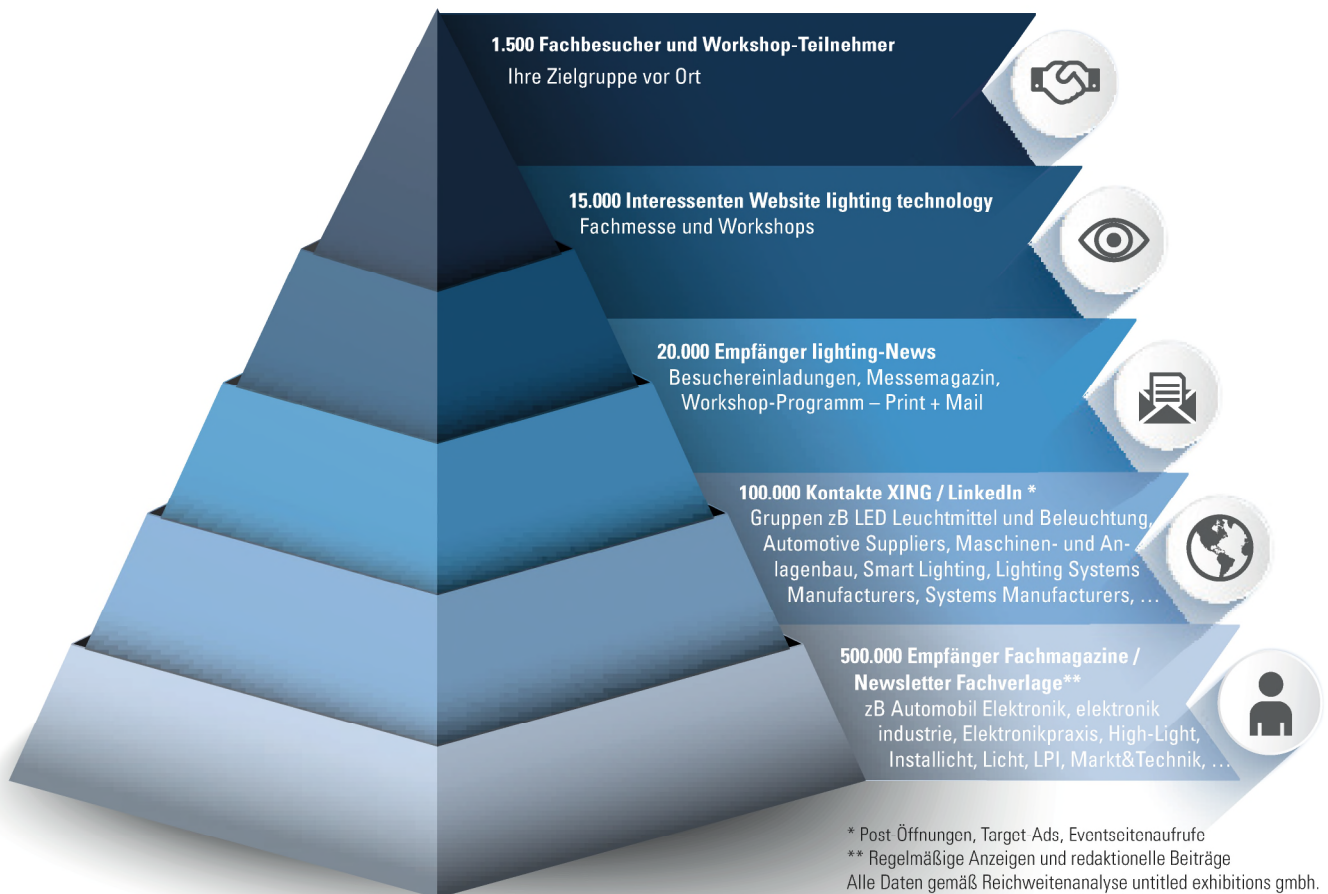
1.500 Fachbesucher und Workshop-Teilnehmer
Ihre Zielgruppe vor Ort

15.000 Interessenten Website lighting technology
Fachmesse und Workshops

20.000 Empfänger lighting-News
Besuchereinladungen, Messemagazin, Workshop-Programm – Print + Mail

100.000 Kontakte XING / LinkedIn *
Gruppen zB LED Leuchtmittel und Beleuchtung, Automotive Suppliers, Maschinen- und Anlagenbau, Smart Lighting, Lighting Systems Manufacturers, Systems Manufacturers, …

500.000 Empfänger Fachmagazine / Newsletter Fachverlage**
zB Automobil Elektronik, elektronik industrie, Elektronikpraxis, High-Light, Installicht, Licht, LPI, Markt&Technik, …

* Post Öffnungen, Target Ads, Eventseitenaufrufe
** Regelmäßige Anzeigen und redaktionelle Beiträge
Alle Daten gemäß Reichweitenanalyse untitled exhibitions gmbh.